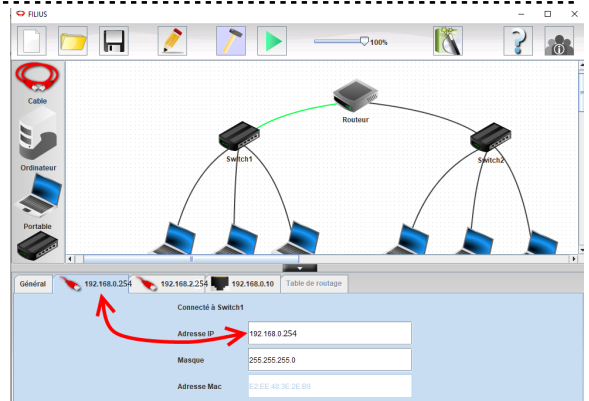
FILIUS

100%

Cable

Ordinateur

Portable

Routeur

Switch1

Switch2

Général

192.168.0.254

192.168.2.254

192.168.0.10

Table de routage

Connecté à Switch1

Adresse IP
192.168.0.254

Masque
255.255.255.0

Adresse Mac
E2:EE:48:3C:26:B8